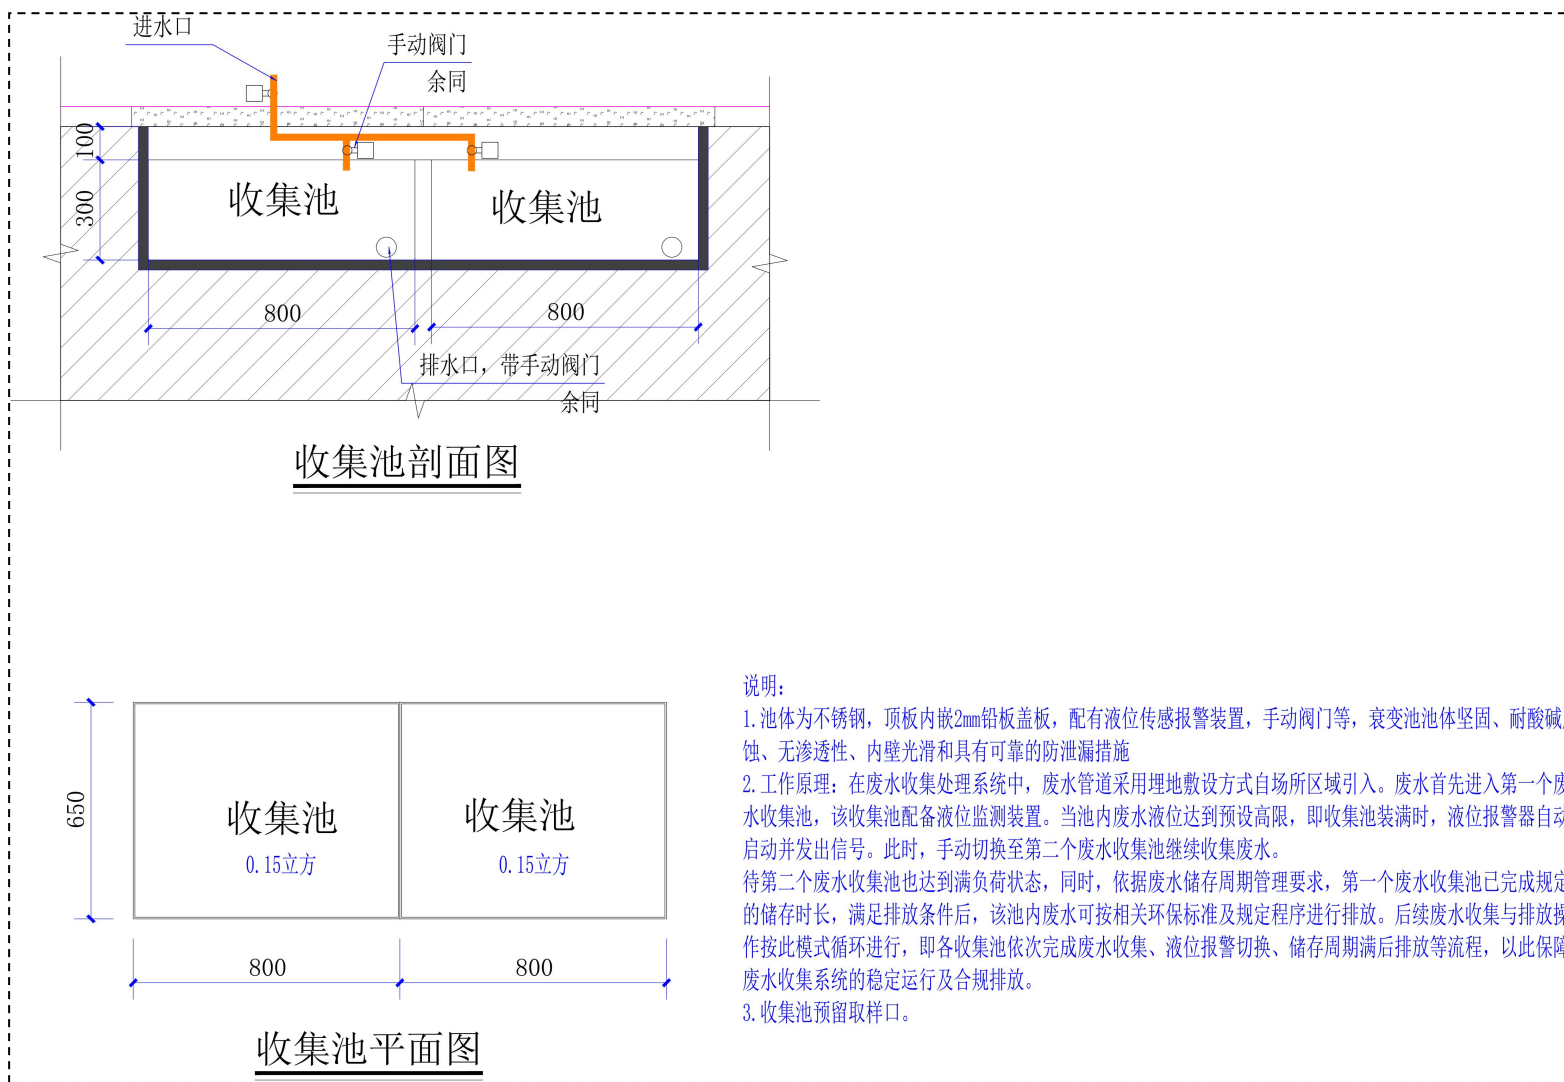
进水口

手动阀门

余同

100

300

收集池

收集池

800

800

排水口，带手动阀门

余同

收集池剖面图

650

收集池

0.15立方

收集池

0.15立方

800

800

收集池平面图

说明：

1.池体为不锈钢，顶板内嵌2mm铅板盖板，配有液位传感报警装置，手动阀门等，衰变池池体坚固、耐酸碱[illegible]蚀、无渗透性、内壁光滑和具有可靠的防泄漏措施

2.工作原理：在废水收集处理系统中，废水管道采用埋地敷设方式自场所区域引入。废水首先进入第一个废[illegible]水收集池，该收集池配备液位监测装置。当池内废水液位达到预设高限，即收集池装满时，液位报警器自动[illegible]启动并发出信号。此时，手动切换至第二个废水收集池继续收集废水。

待第二个废水收集池也达到满负荷状态，同时，依据废水储存周期管理要求，第一个废水收集池已完成规定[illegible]的储存时长，满足排放条件后，该池内废水可按相关环保标准及规定程序进行排放。后续废水收集与排放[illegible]作按此模式循环进行，即各收集池依次完成废水收集、液位报警切换、储存周期满后排放等流程，以此保障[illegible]废水收集系统的稳定运行及合规排放。

3.收集池预留取样口。